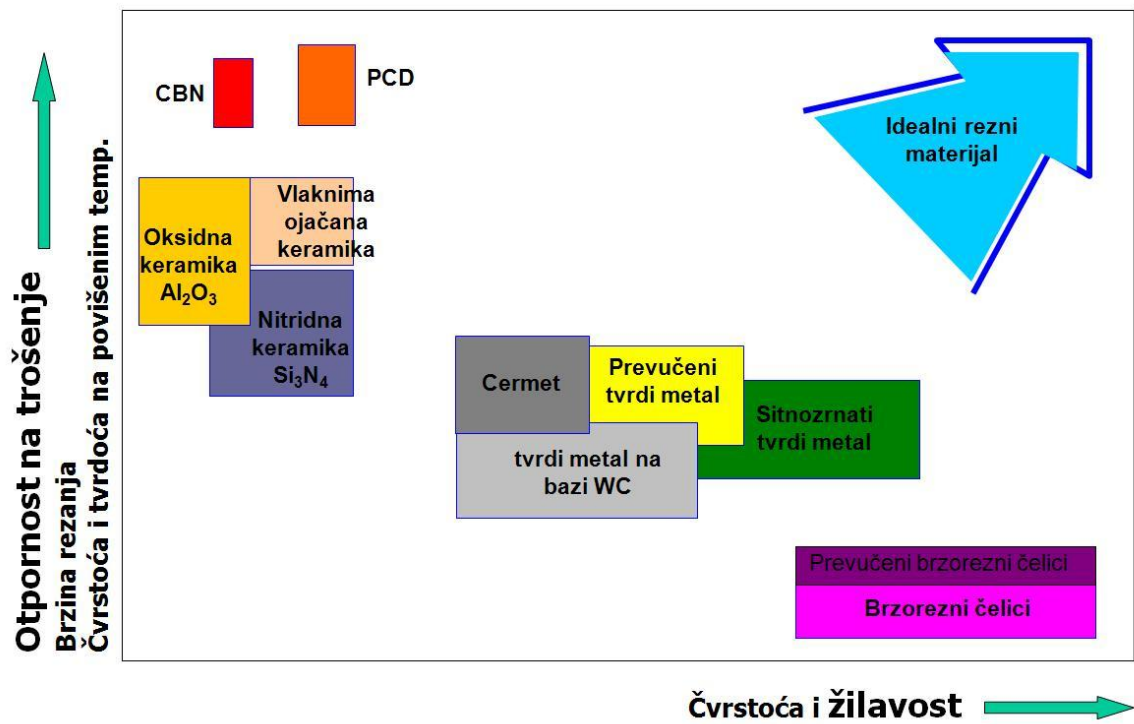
Otpornost na trošenje
Brzina rezanja
Čvrstoća i tvrdoća na povišenim temp.

CBN

PCD

Idealni rezni materijal

Oksidna keramika $Al_2O_3$

Vlaknima ojačana keramika

Nitridna keramika $Si_3N_4$

Cermet

Prevučeni tvrdi metal

Sitnozrnati tvrdi metal

tvrdi metal na bazi WC

Prevučeni brzorezni čelici

Brzorezni čelici

Čvrstoća i žilavost